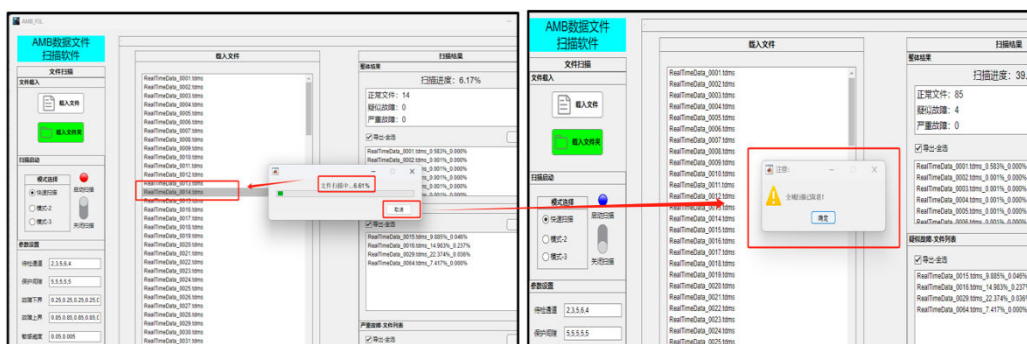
AMB_FSL

AMB数据文件
扫描软件

文件扫描

文件载入

载入文件

载入文件夹

扫描启动

模式选择

快速扫描

模式-2

模式-3

启动扫描

关闭扫描

参数设置

保护通道 2,3,5,6,4

保护阈值 5,5,5,5,5

故障下界 0.25,0.25,0.25,0.25,0

故障上界 0.85,0.85,0.85,0.85,0

数据精度 0.05,0.005

载入文件

RealTimeData_0001.tdms
RealTimeData_0002.tdms
RealTimeData_0003.tdms
RealTimeData_0004.tdms
RealTimeData_0005.tdms
RealTimeData_0006.tdms
RealTimeData_0007.tdms
RealTimeData_0008.tdms
RealTimeData_0009.tdms
RealTimeData_0010.tdms
RealTimeData_0011.tdms
RealTimeData_0012.tdms
RealTimeData_0013.tdms
RealTimeData_0014.tdms
RealTimeData_0015.tdms
RealTimeData_0016.tdms
RealTimeData_0017.tdms
RealTimeData_0018.tdms
RealTimeData_0019.tdms
RealTimeData_0020.tdms
RealTimeData_0021.tdms
RealTimeData_0022.tdms
RealTimeData_0023.tdms
RealTimeData_0024.tdms
RealTimeData_0025.tdms
RealTimeData_0026.tdms
RealTimeData_0027.tdms
RealTimeData_0028.tdms
RealTimeData_0029.tdms
RealTimeData_0030.tdms
RealTimeData_0031.tdms

扫描结果

整体结果

扫描进度：6.17%

正常文件：14
疑似故障：0
严重故障：0

导出-全选

RealTimeData_0001.tdms_0.583%_0.000%
RealTimeData_0002.tdms_0.001%_0.000%
RealTimeData_0003.tdms_0.001%_0.000%
RealTimeData_0004.tdms_0.001%_0.000%
RealTimeData_0005.tdms_0.001%_0.000%
RealTimeData_0006.tdms_0.001%_0.000%

导出-全选

RealTimeData_0015.tdms_9.885%_0.046%
RealTimeData_0016.tdms_14.963%_0.237%
RealTimeData_0029.tdms_22.374%_0.036%
RealTimeData_0064.tdms_7.417%_0.000%

严重故障-文件列表

导出-全选

文件扫描中...6.61%

取消

AMB数据文件
扫描软件

文件扫描

文件载入

载入文件

载入文件夹

扫描启动

模式选择

快速扫描

模式-2

模式-3

启动扫描

关闭扫描

参数设置

保护通道 2,3,5,6,4

保护阈值 5,5,5,5,5

载入文件

RealTimeData_0001.tdms
RealTimeData_0002.tdms
RealTimeData_0003.tdms
RealTimeData_0004.tdms
RealTimeData_0005.tdms
RealTimeData_0006.tdms
RealTimeData_0007.tdms
RealTimeData_0008.tdms
RealTimeData_0009.tdms
RealTimeData_0010.tdms
RealTimeData_0011.tdms
RealTimeData_0012.tdms
RealTimeData_0013.tdms
RealTimeData_0014.tdms
RealTimeData_0015.tdms
RealTimeData_0016.tdms
RealTimeData_0017.tdms
RealTimeData_0018.tdms
RealTimeData_0019.tdms
RealTimeData_0020.tdms
RealTimeData_0021.tdms
RealTimeData_0022.tdms
RealTimeData_0023.tdms
RealTimeData_0024.tdms
RealTimeData_0025.tdms

注意:

全部扫描完成!

确定

扫描结果

整体结果

扫描进度：39.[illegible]

正常文件：85
疑似故障：4
严重故障：0

导出-全选

RealTimeData_0001.tdms_0.583%_0.000%
RealTimeData_0002.tdms_0.001%_0.000%
RealTimeData_0003.tdms_0.001%_0.000%
RealTimeData_0004.tdms_0.001%_0.000%
RealTimeData_0005.tdms_0.001%_0.000%

疑似故障-文件列表

导出-全选

RealTimeData_0015.tdms_9.885%_0.046%
RealTimeData_0016.tdms_14.963%_0.237%
RealTimeData_0029.tdms_22.374%_0.036%
RealTimeData_0064.tdms_7.417%_0.000%